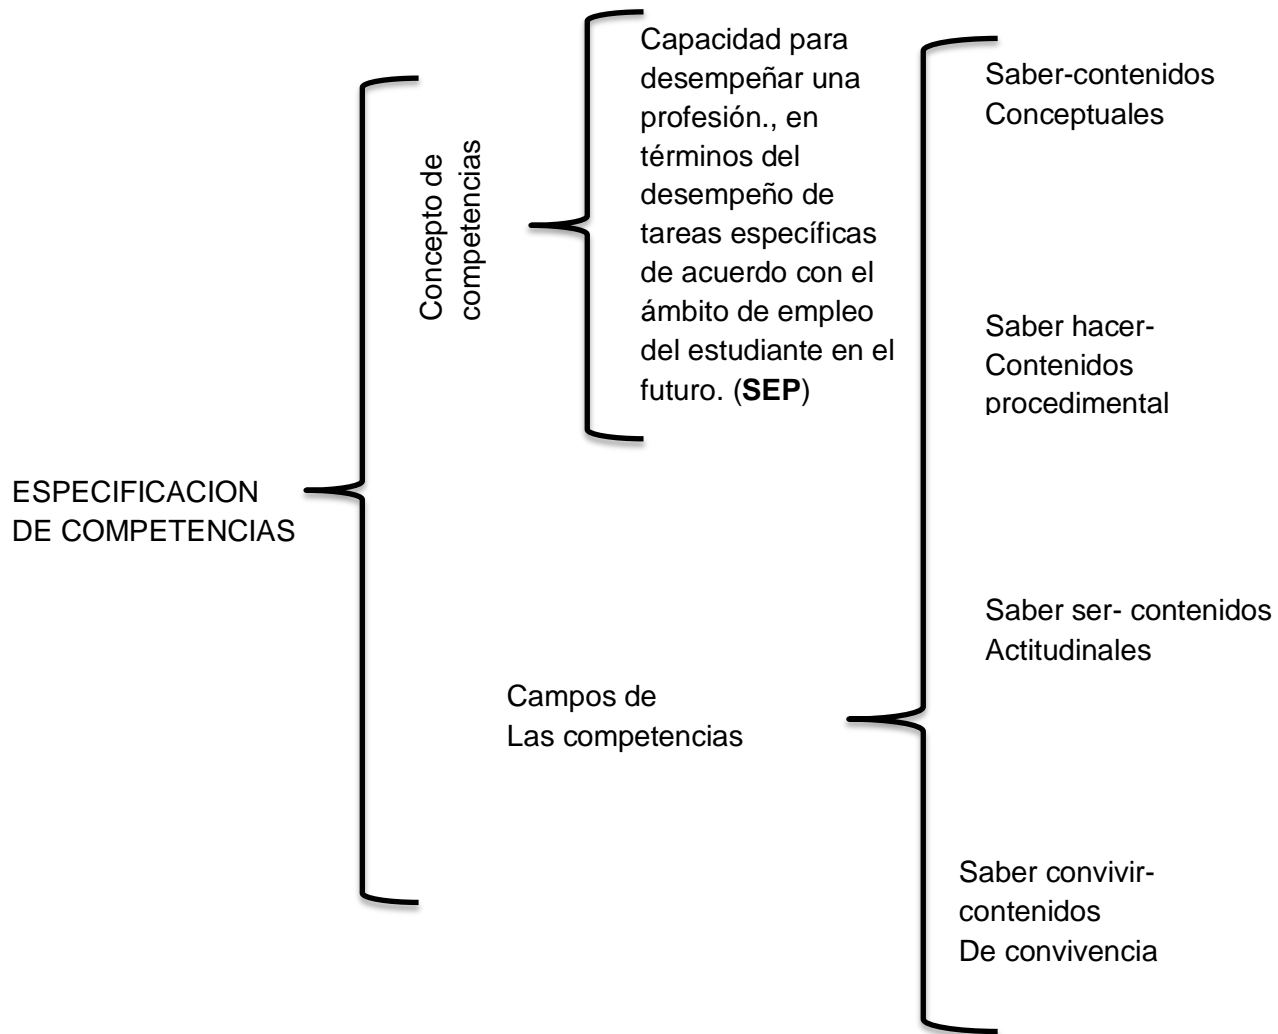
ESPECIFICACION DE COMPETENCIAS

Concepto de competencias

Capacidad para desempeñar una profesión., en términos del desempeño de tareas específicas de acuerdo con el ámbito de empleo del estudiante en el futuro. (**SEP**)

Campos de Las competencias

Saber-contenidos Conceptuales

Saber hacer- Contenidos procedimental

Saber ser- contenidos Actitudinales

Saber convivir- contenidos De convivencia